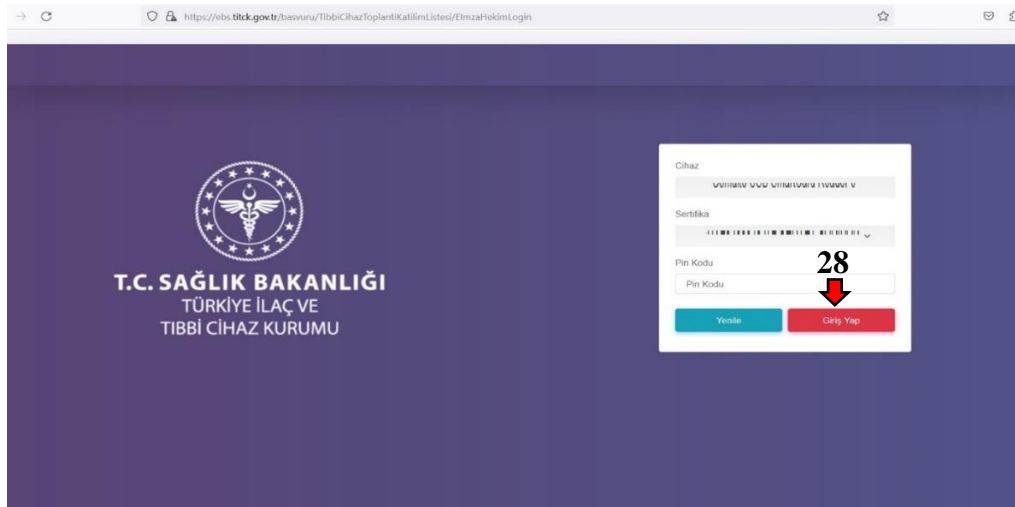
https://ebs.titck.gov.tr/basvuru/TibbiCihazToplantiKatilimListesi/ElmzaHekimLogin

T.C. SAĞLIK BAKANLIĞI
TÜRKİYE İLAÇ VE
TIBBİ CİHAZ KURUMU

Cihaz
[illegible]

Sertifika
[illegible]

Pin Kodu
Pin Kodu

28

Yenile
Giriş Yap